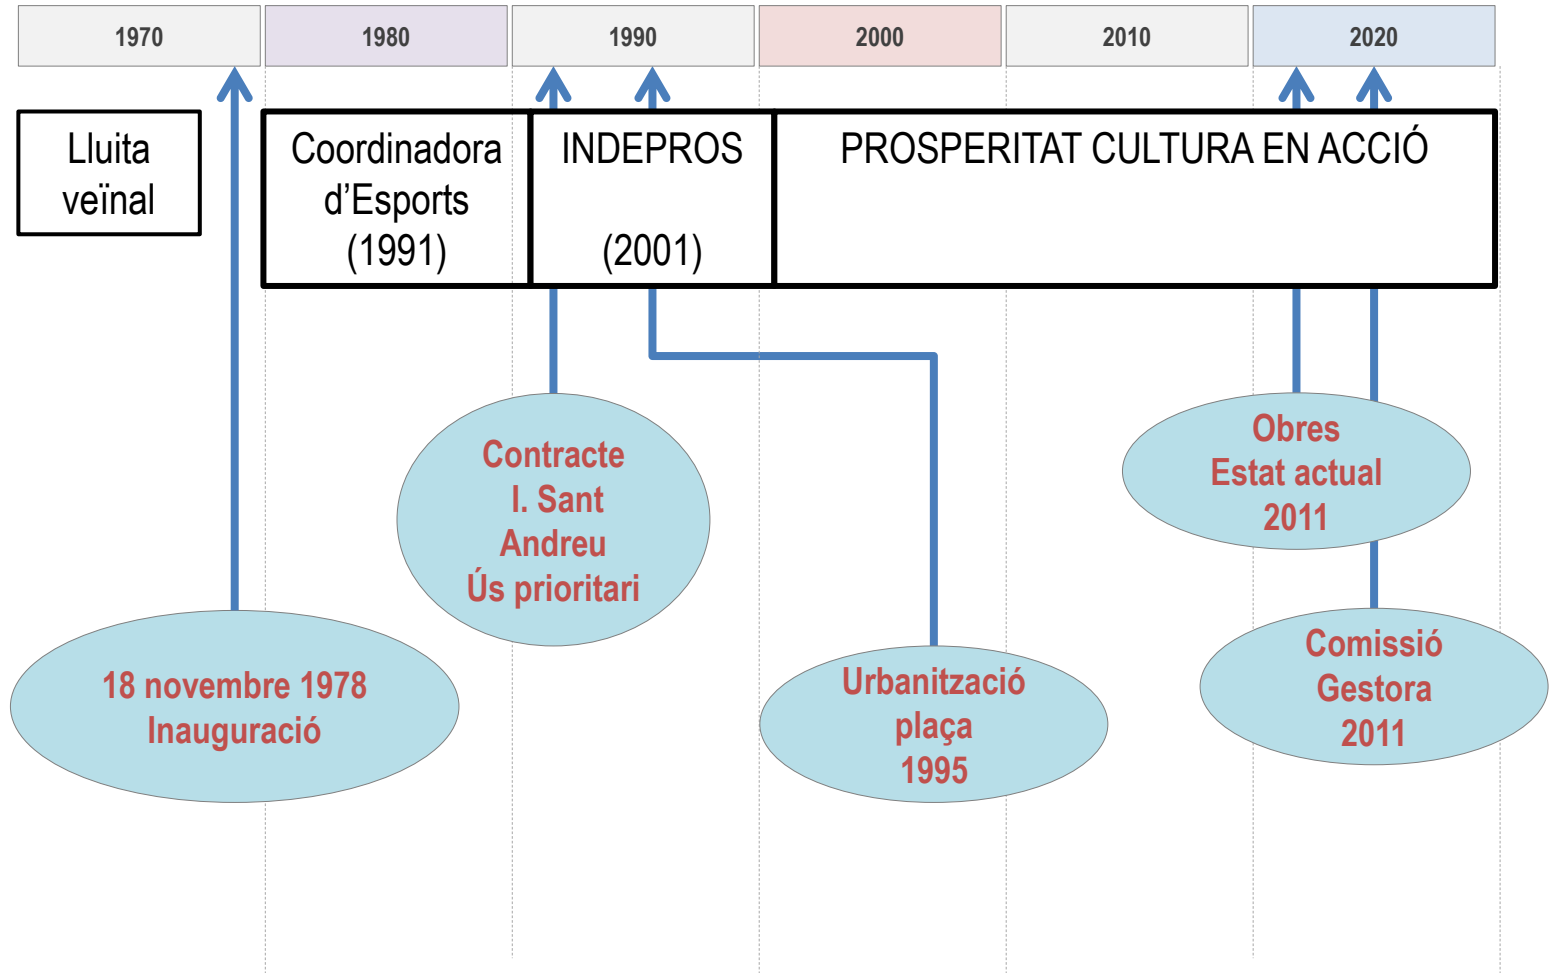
1970

1980

1990

2000

2010

2020

Lluita veïnal

Coordinadora d'Esports (1991)

INDEPROS

(2001)

PROSPERITAT CULTURA EN ACCIÓ

Contracte I. Sant Andreu Ús prioritari

Obres Estat actual 2011

18 novembre 1978 Inauguració

Urbanització plaça 1995

Comissió Gestora 2011